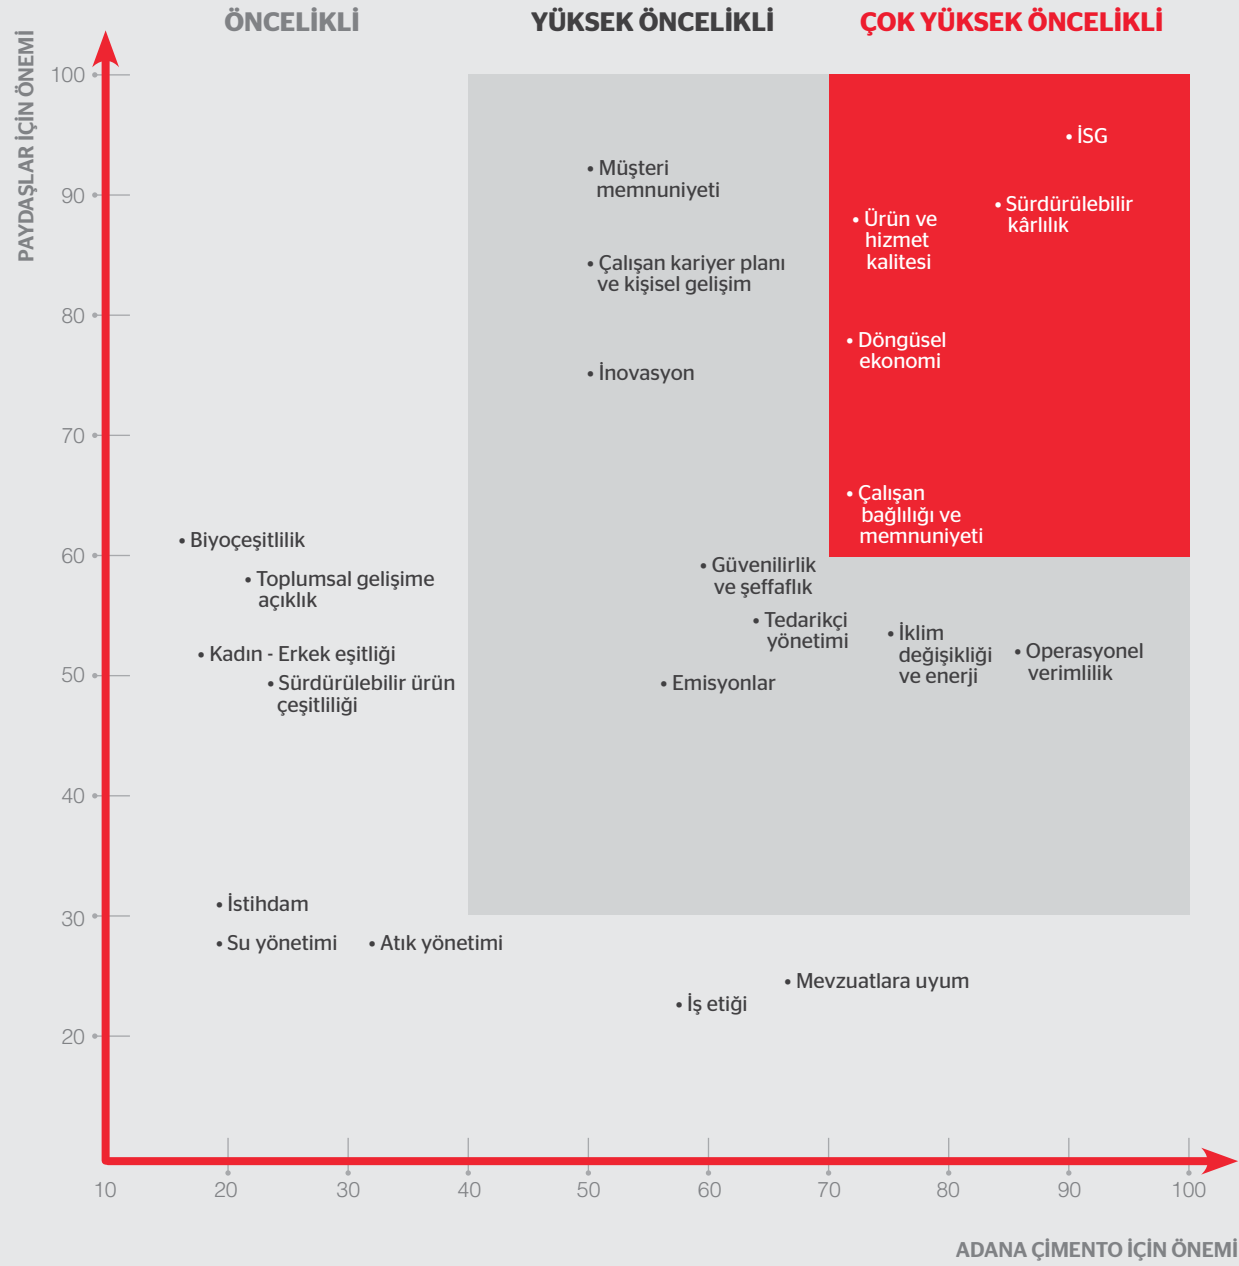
ÖNCELİKLİ

YÜKSEK ÖNCELİKLİ

ÇOK YÜKSEK ÖNCELİKLİ

PAYDAŞLAR İÇİN ÖNEMİ

100
90
80
70
60
50
40
30
20

• İSG

• Müşteri memnuniyeti

• Sürdürülebilir kârlılık

• Ürün ve hizmet kalitesi

• Çalışan kariyer planı ve kişisel gelişim

• Döngüsel ekonomi

• İnovasyon

• Çalışan bağlılığı ve memnuniyeti

• Biyoçeşitlilik

• Güvenilirlik ve şeffaflık

• Toplumsal gelişime açıklık

• Tedarikçi yönetimi

• İklim değişikliği ve enerji

• Operasyonel verimlilik

• Kadın - Erkek eşitliği

• Sürdürülebilir ürün çeşitliliği

• Emisyonlar

• İstihdam

• Su yönetimi

• Atık yönetimi

• Mevzuatlara uyum

• İş etiği

10
20
30
40
50
60
70
80
90
100

ADANA ÇİMENTO İÇİN ÖNEMİ